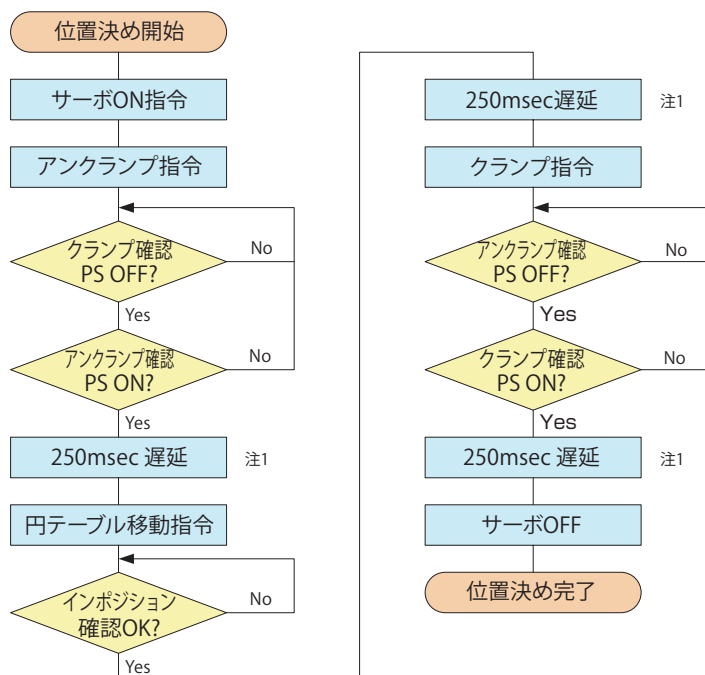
位置決め開始

サーボON指令

アンクランプ指令

クランプ確認
PS OFF?

No

Yes

アンクランプ確認
PS ON?

No

Yes

250msec 遅延

注1

円テーブル移動指令

インポジション
確認OK?

No

Yes

250msec遅延

注1

クランプ指令

アンクランプ確認
PS OFF?

No

Yes

クランプ確認
PS ON?

No

Yes

250msec 遅延

注1

サーボOFF

位置決め完了